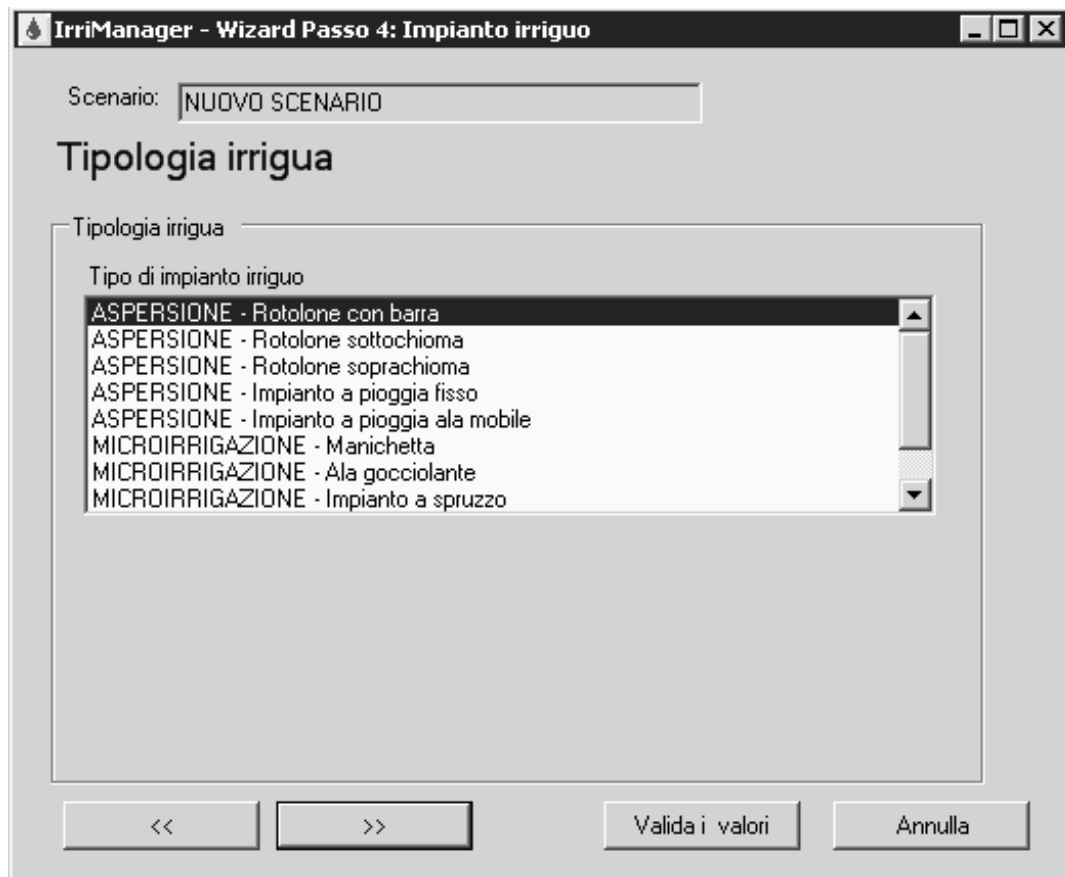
IrriManager - Wizard Passo 4: Impianto irriguo

Scenario: NUOVO SCENARIO

Tipologia irrigua

Tipologia irrigua

Tipo di impianto irriguo

ASPERSIONE - Rotolone con barra
ASPERSIONE - Rotolone sottochioma
ASPERSIONE - Rotolone soprachioma
ASPERSIONE - Impianto a pioggia fisso
ASPERSIONE - Impianto a pioggia ala mobile
MICROIRRIGAZIONE - Manichetta
MICROIRRIGAZIONE - Ala gocciolante
MICROIRRIGAZIONE - Impianto a spruzzo

<< >> Valida i valori Annulla